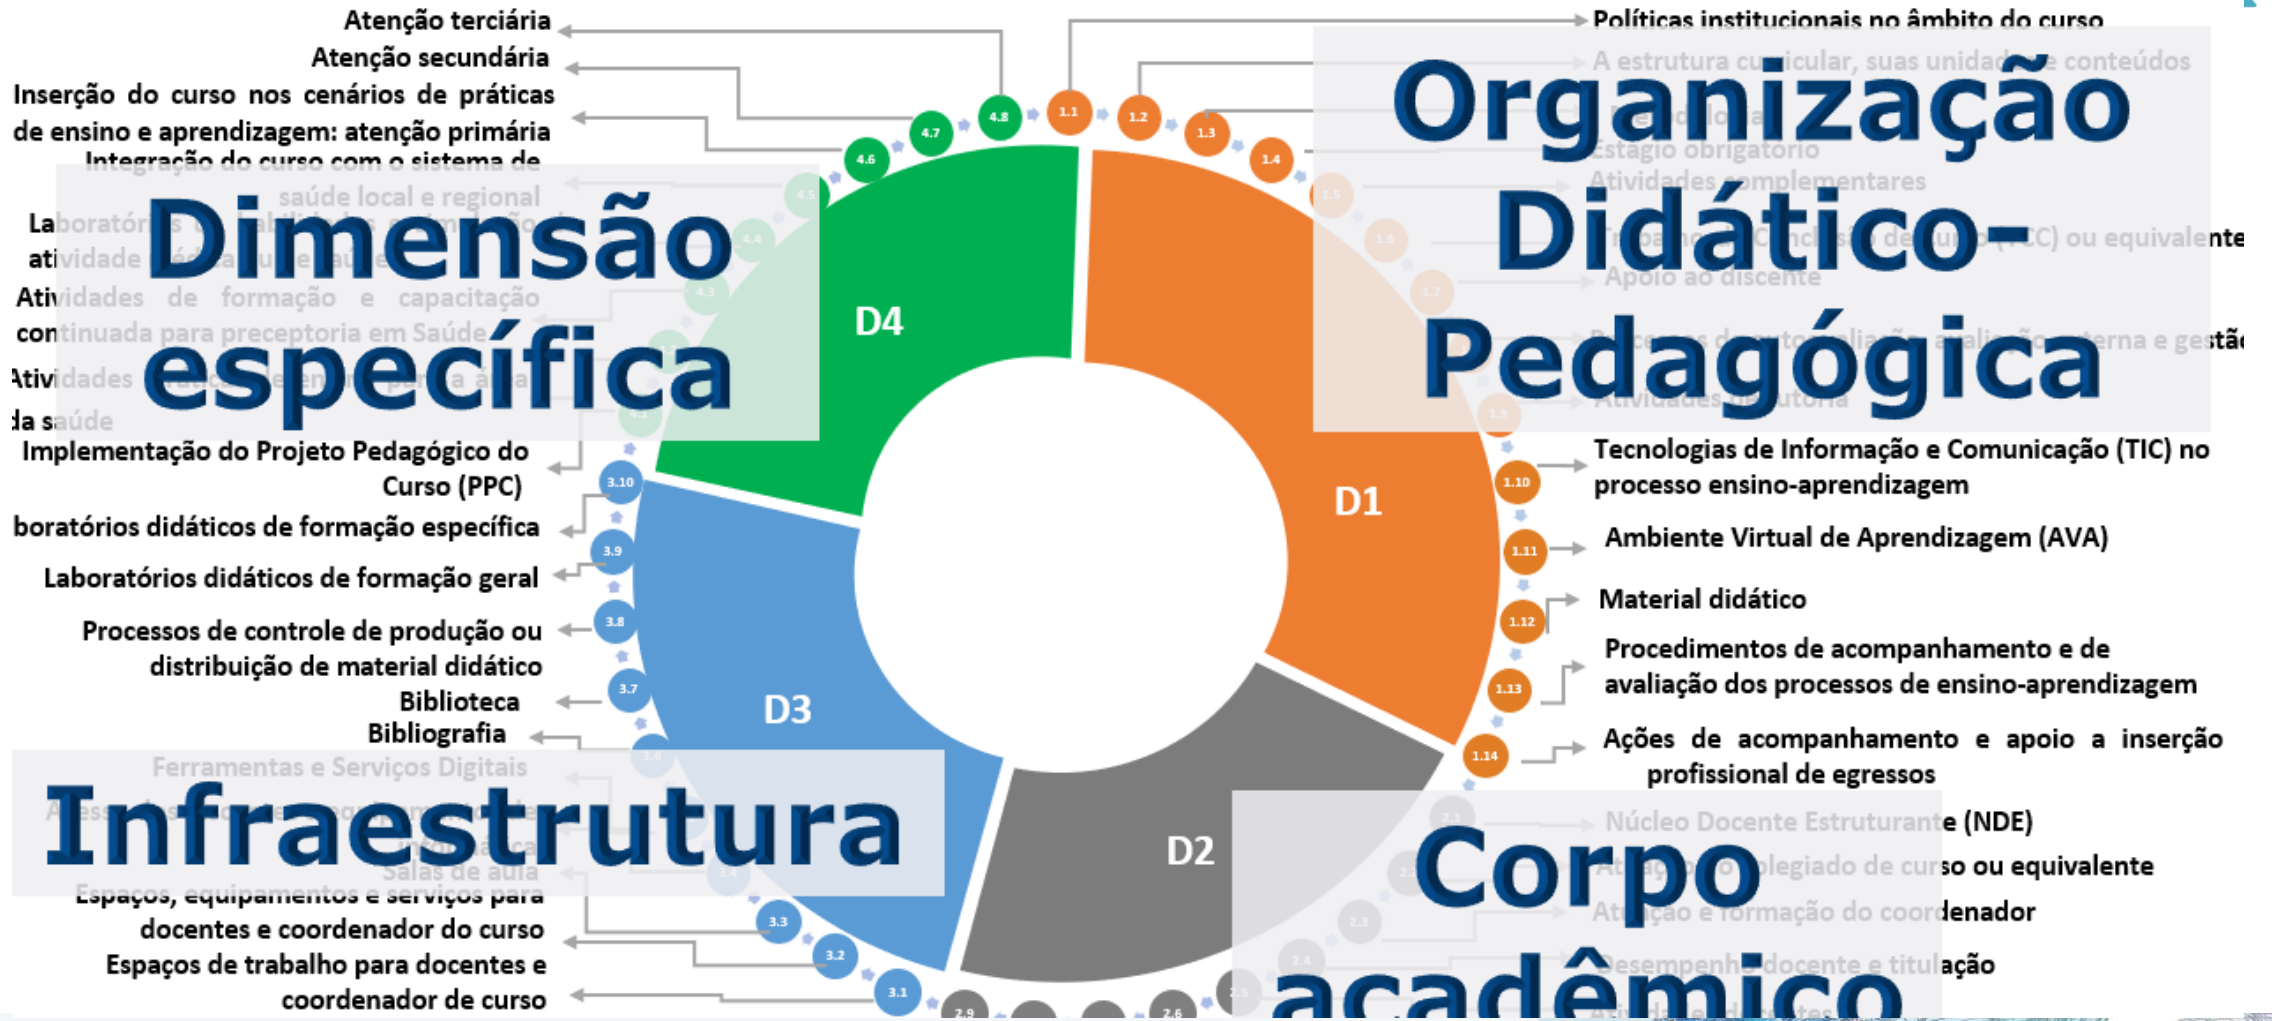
Atenção terciária
Atenção secundária
Inserção do curso nos cenários de práticas de ensino e aprendizagem: atenção primária
Integração do curso com o sistema de saúde local e regional
La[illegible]
ati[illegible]
Atividades de formação e capacitação continuada para preceptoria em Saúde
Ativ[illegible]
da saúde
Implementação do Projeto Pedagógico do Curso (PPC)
boratórios didáticos de formação específica
Laboratórios didáticos de formação geral
Processos de controle de produção ou distribuição de material didático
Biblioteca
Bibliografia
Ferramentas e Serviços Digitais
Salas de aula
Espaços, equipamentos e serviços para docentes e coordenador do curso
Espaços de trabalho para docentes e coordenador de curso

Dimensão específica

Infraestrutura

Políticas institucionais no âmbito do curso
A estrutura cu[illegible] conteúdos
Estágio obrigatório
Atividades complementares
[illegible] ou equivalente
Apoio ao discente
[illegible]
Atividades de tutoria
Tecnologias de Informação e Comunicação (TIC) no processo ensino-aprendizagem
Ambiente Virtual de Aprendizagem (AVA)
Material didático
Procedimentos de acompanhamento e de avaliação dos processos de ensino-aprendizagem
Ações de acompanhamento e apoio a inserção profissional de egressos
Núcleo Docente Estruturante (NDE)
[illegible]legiado de curso ou equivalente
Atuação e formação do coordenador
Desempenho docente e titulação

Organização Didático-Pedagógica

Corpo acadêmico

D1
D2
D3
D4

1.1
1.2
1.3
1.4
1.5
1.6
1.7
1.9
1.10
1.11
1.12
1.13
1.14
2.1
2.3
2.4
2.5
2.6
2.9
3.1
3.2
3.3
3.4
3.6
3.7
3.8
3.9
3.10
4.3
4.4
4.5
4.6
4.7
4.8